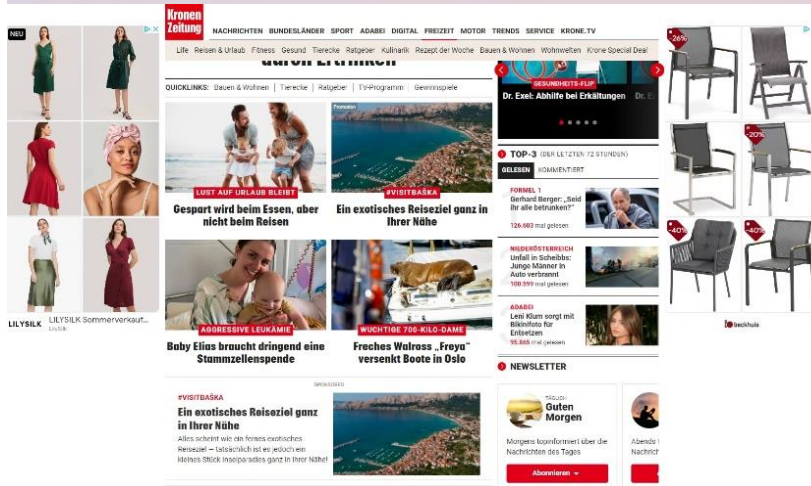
NEU

LILYSILK LILYSILK Sommerverkauf...
LILYSILK

Kronen Zeitung

NACHRICHTEN BUNDESLÄNDER SPORT ADABEI DIGITAL FREIZEIT MOTOR TRENDS SERVICE KRONE.TV

Life Reisen & Urlaub Fitness Gesund Tierecke Ratgeber Kulinarik Rezept der Woche Bauen & Wohnen Wohnwelten Krone Special Deal

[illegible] Erlinken

QUICKLINKS: Bauen & Wohnen | Tierecke | Ratgeber | TV-Programm | Gewinnspiele

LUST AUF URLAUB BLEIBT
Gespart wird beim Essen, aber nicht beim Reisen

Promotion
#VISITBAŠKA
Ein exotisches Reiseziel ganz in Ihrer Nähe

AGGRESSIVE LEUKÄMIE
Baby Elias braucht dringend eine Stammzellenspende

WUCHTIGE 700-KILO-DAME
Freches Walross „Freya" versenkt Boote in Oslo

SPONSORED
#VISITBAŠKA
Ein exotisches Reiseziel ganz in Ihrer Nähe
Alles scheint wie ein fernes exotisches Reiseziel – tatsächlich ist es jedoch ein kleines Stück Inselparadies ganz in Ihrer Nähe!

GESUNDHEITS-FLIP
Dr. Exel: Abhilfe bei Erkältungen

TOP-3 (DER LETZTEN 72 STUNDEN)
GELESEN KOMMENTIERT

FORMEL 1
Gerhard Berger: „Seid ihr alle betrunken?"
126.603 mal gelesen

NIEDERÖSTERREICH
Unfall in Scheibbs: Junge Männer in Auto verbrannt
100.399 mal gelesen

ADABEI
Leni Klum sorgt mit Bikinifoto für Entsetzen
95.865 mal gelesen

NEWSLETTER

TÄGLICH
Guten Morgen
Morgens topinformiert über die Nachrichten des Tages
Abonnieren

Abends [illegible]

-26%
-20%
-40%
-40%
beckhuis